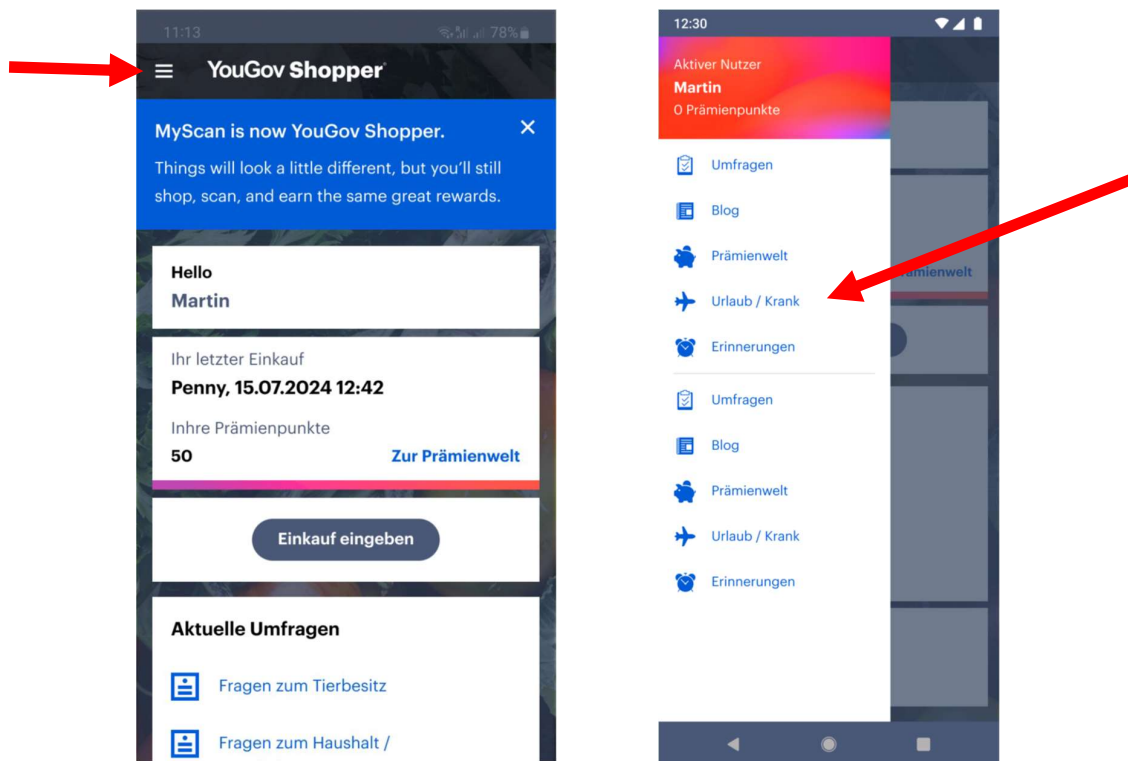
11:13 78%

YouGov Shopper

MyScan is now YouGov Shopper.

Things will look a little different, but you'll still shop, scan, and earn the same great rewards.

Hello
Martin

Ihr letzter Einkauf
Penny, 15.07.2024 12:42

Inhre Prämienpunkte
50
Zur Prämienwelt

Einkauf eingeben

Aktuelle Umfragen

Fragen zum Tierbesitz

Fragen zum Haushalt /

12:30

Aktiver Nutzer
Martin
0 Prämienpunkte

Umfragen
Blog
Prämienwelt
Urlaub / Krank
Erinnerungen

Umfragen
Blog
Prämienwelt
Urlaub / Krank
Erinnerungen

rämienwelt